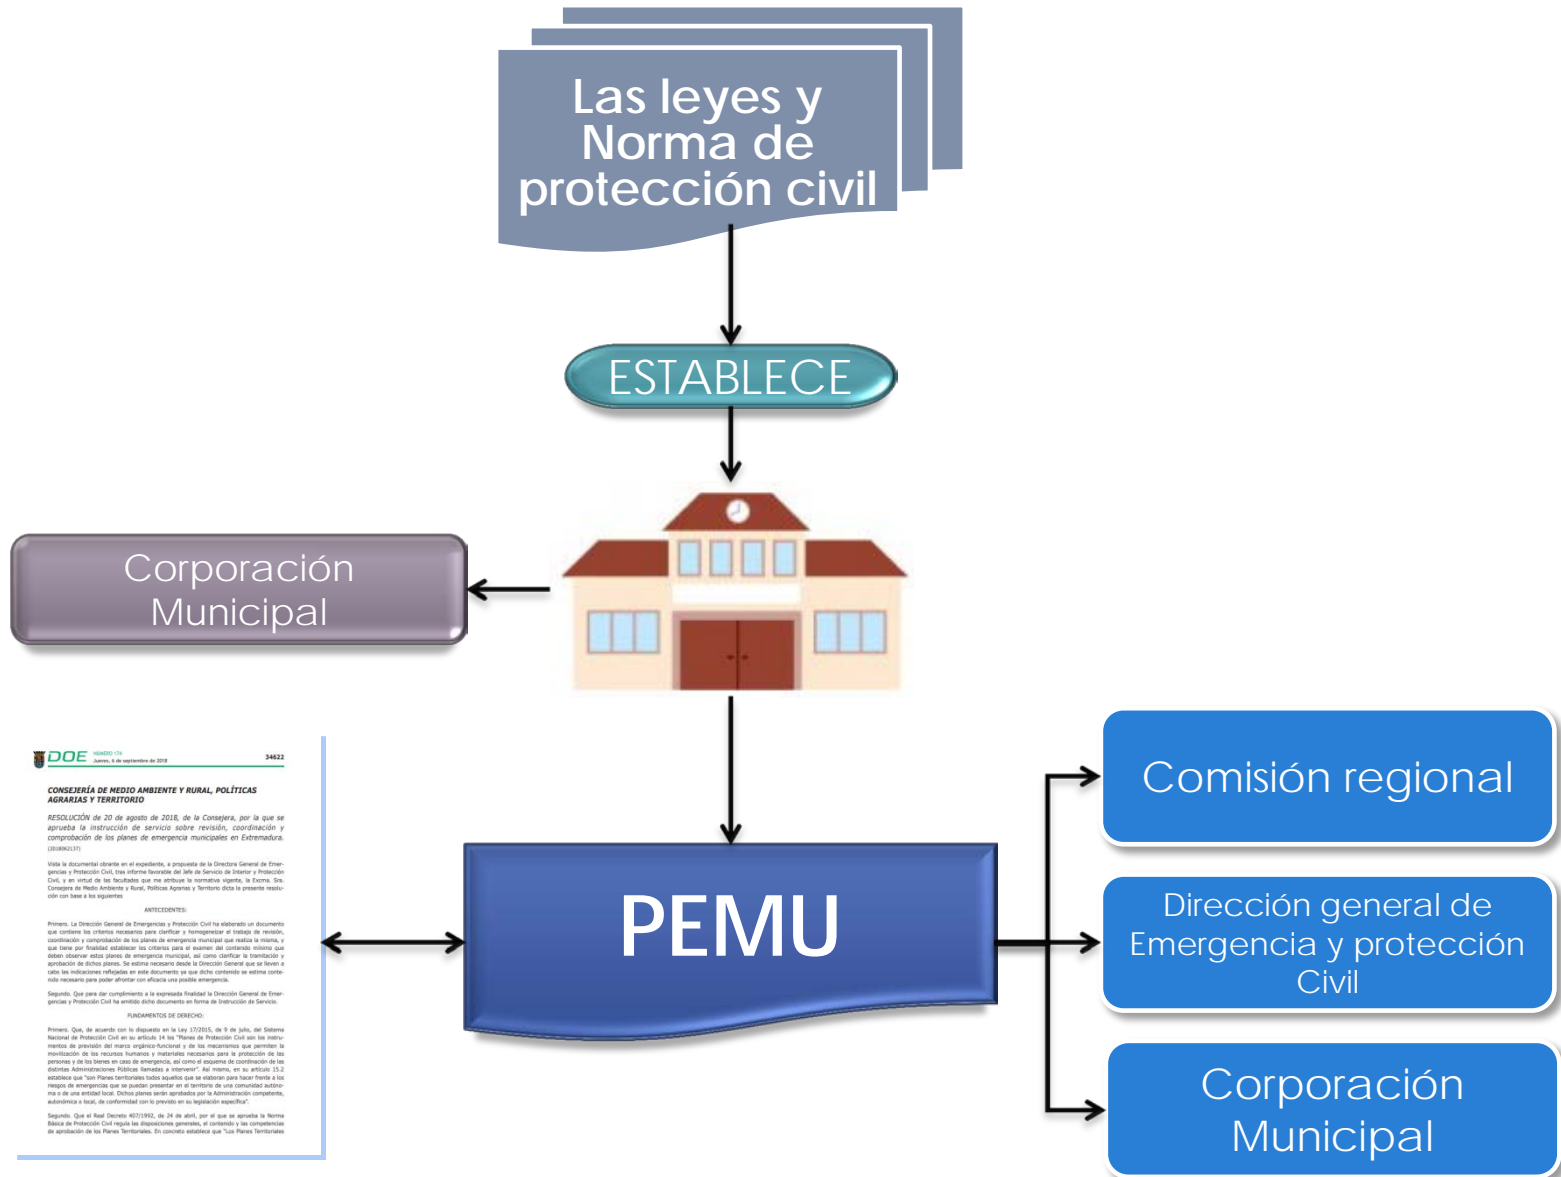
Las leyes y Norma de protección civil

ESTABLECE

Corporación Municipal

DOE NÚMERO 174 Jueves, 6 de septiembre de 2018 34622

CONSEJERÍA DE MEDIO AMBIENTE Y RURAL, POLÍTICAS AGRARIAS Y TERRITORIO

RESOLUCIÓN de 20 de agosto de 2018, de la Consejera, por la que se aprueba la instrucción de servicio sobre revisión, coordinación y comprobación de los planes de emergencia municipales en Extremadura. (2018062137)

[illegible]

ANTECEDENTES:

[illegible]

FUNDAMENTOS DE DERECHO:

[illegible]

PEMU

Comisión regional

Dirección general de Emergencia y protección Civil

Corporación Municipal